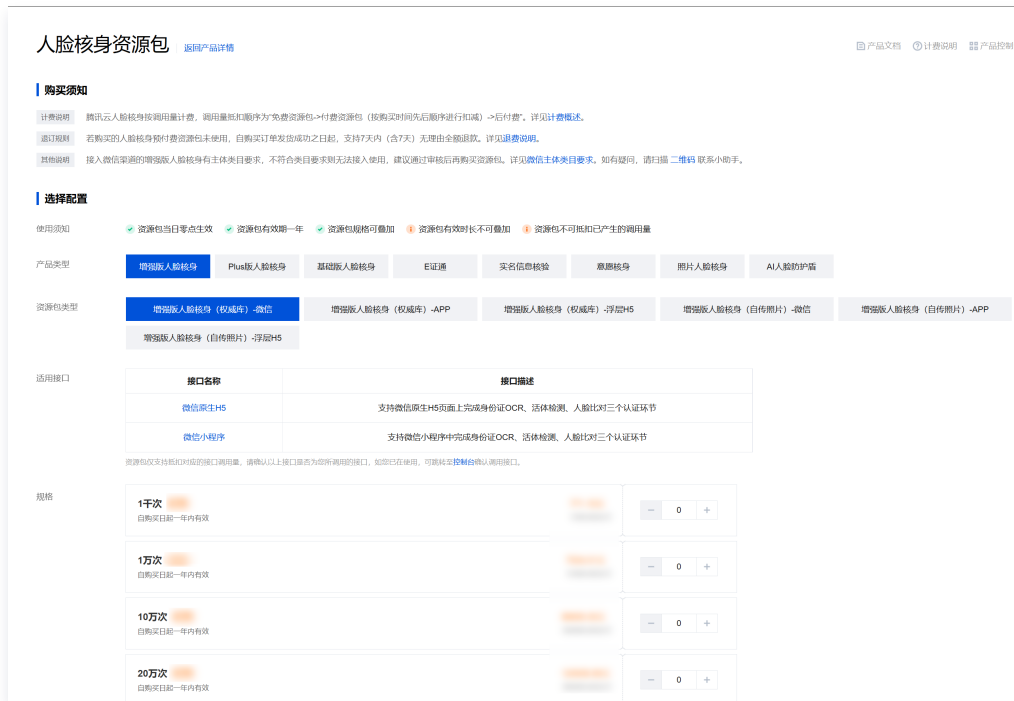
人脸核身资源包 返回产品详情

产品文档 计费说明 产品控制

购买须知

计费说明 腾讯云人脸核身按调用量计费，调用量抵扣顺序为"免费资源包->付费资源包（按购买时间先后顺序进行扣减）->后付费"。详见计费概述。

退订规则 若购买的人脸核身预付费资源包未使用，自购买订单发货成功之日起，支持7天内（含7天）无理由全额退款。详见退费说明。

其他说明 接入微信渠道的增强版人脸核身有主体类目要求，不符合类目要求则无法接入使用，建议通过审核后再购买资源包。详见微信主体类目要求。如有疑问，请扫描 二维码 联系小助手。

选择配置

使用须知 资源包当日零点生效 资源包有效期一年 资源包规格可叠加 资源包有效时长不可叠加 资源包不可抵扣已产生的调用量

产品类型 增强版人脸核身 Plus版人脸核身 基础版人脸核身 E证通 实名信息核验 意愿核身 照片人脸核身 AI人脸防护盾

资源包类型 增强版人脸核身（权威库）-微信 增强版人脸核身（权威库）-APP 增强版人脸核身（权威库）-浮层H5 增强版人脸核身（自传照片）-微信 增强版人脸核身（自传照片）-APP 增强版人脸核身（自传照片）-浮层H5

适用接口

| 接口名称 | 接口描述 |
|---|---|
| 微信原生H5 | 支持微信原生H5页面上完成身份证OCR、活体检测、人脸比对三个认证环节 |
| 微信小程序 | 支持微信小程序中完成身份证OCR、活体检测、人脸比对三个认证环节 |

资源包仅支持抵扣对应的接口调用量，请确认以上接口是否为您所调用的接口，如您已在使用，可前往至控制台确认调用接口。

规格

1千次 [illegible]
自购买日起一年内有效
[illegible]
0

1万次 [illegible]
自购买日起一年内有效
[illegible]
0

10万次 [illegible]
自购买日起一年内有效
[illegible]
0

20万次 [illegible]
自购买日起一年内有效
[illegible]
0